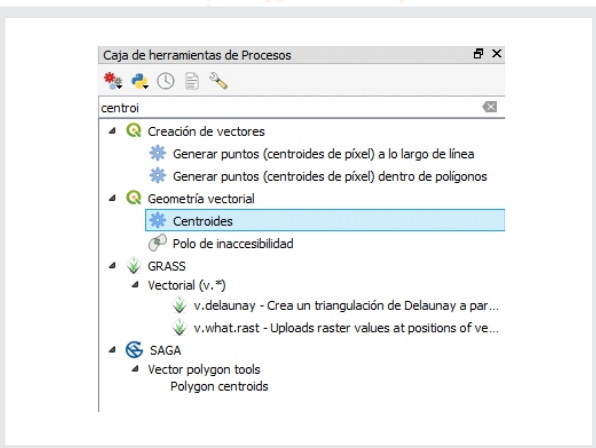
Caja de herramientas de Procesos

centroi

Creación de vectores
Generar puntos (centroides de píxel) a lo largo de línea
Generar puntos (centroides de píxel) dentro de polígonos
Geometría vectorial
Centroides
Polo de inaccesibilidad
GRASS
Vectorial (v.*)
v.delaunay - Crea un triangulación de Delaunay a par...
v.what.rast - Uploads raster values at positions of ve...
SAGA
Vector polygon tools
Polygon centroids